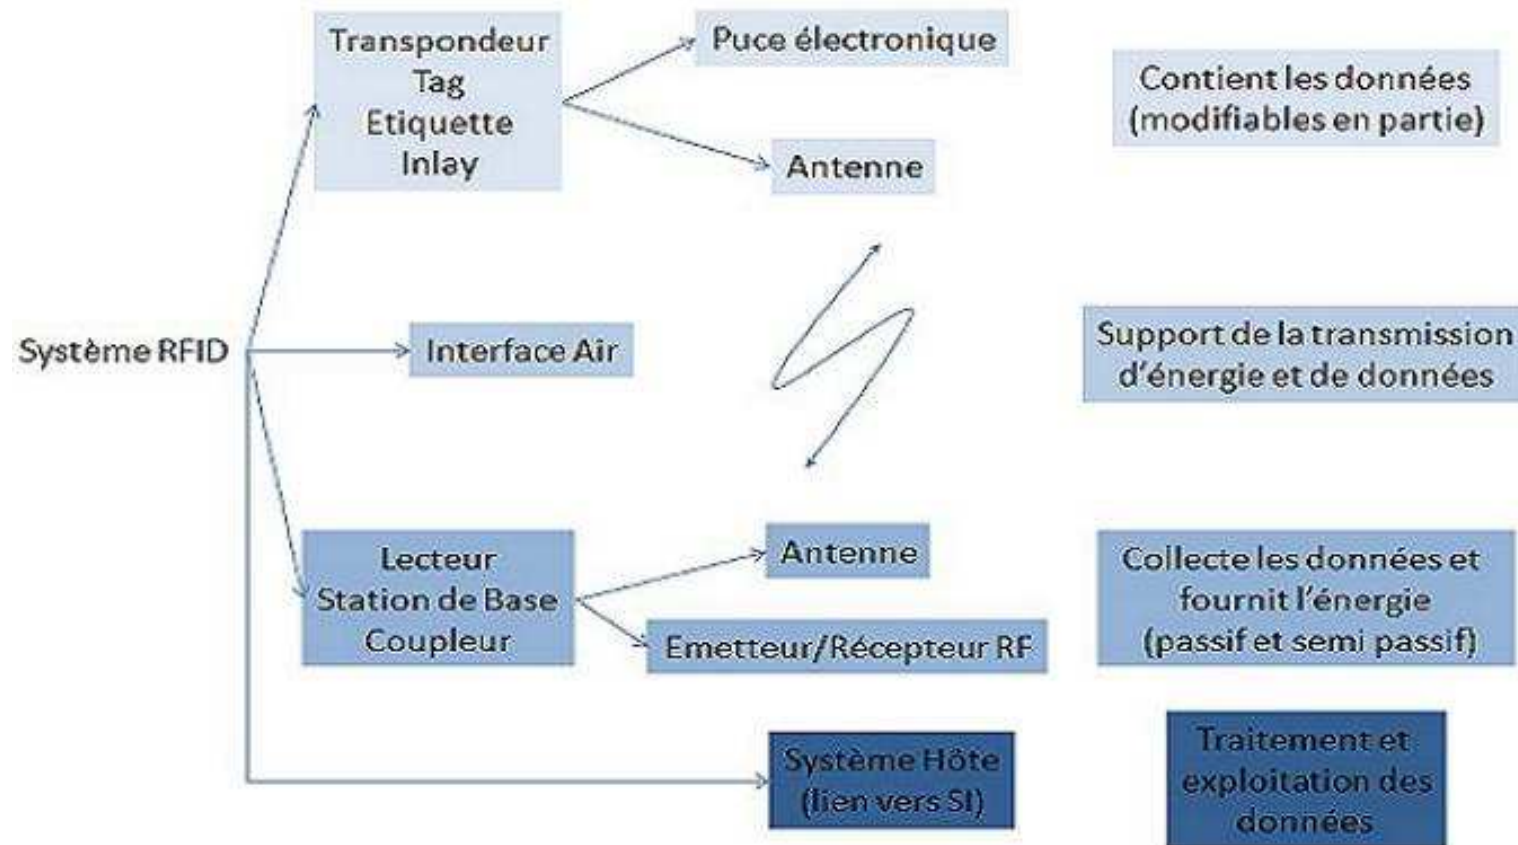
Système RFID

Transpondeur
Tag
Etiquette
Inlay

Puce électronique

Antenne

Contient les données (modifiables en partie)

Interface Air

Support de la transmission d'énergie et de données

Lecteur
Station de Base
Coupleur

Antenne

Emetteur/Récepteur RF

Collecte les données et fournit l'énergie (passif et semi passif)

Système Hôte (lien vers SI)

Traitement et exploitation des données